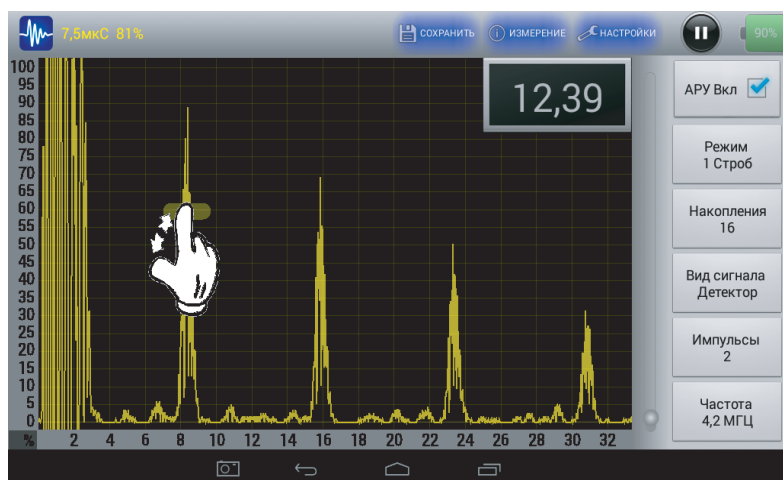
7,5мкС 81%

СОХРАНИТЬ
ИЗМЕРЕНИЕ
НАСТРОЙКИ

90%

12,39

100
95
90
85
80
75
70
65
60
55
50
45
40
35
30
25
20
15
10
5
0
%

2 4 6 8 10 12 14 16 18 20 22 24 26 28 30 32

АРУ Вкл

Режим
1 Строб

Накопления
16

Вид сигнала
Детектор

Импульсы
2

Частота
4,2 МГЦ